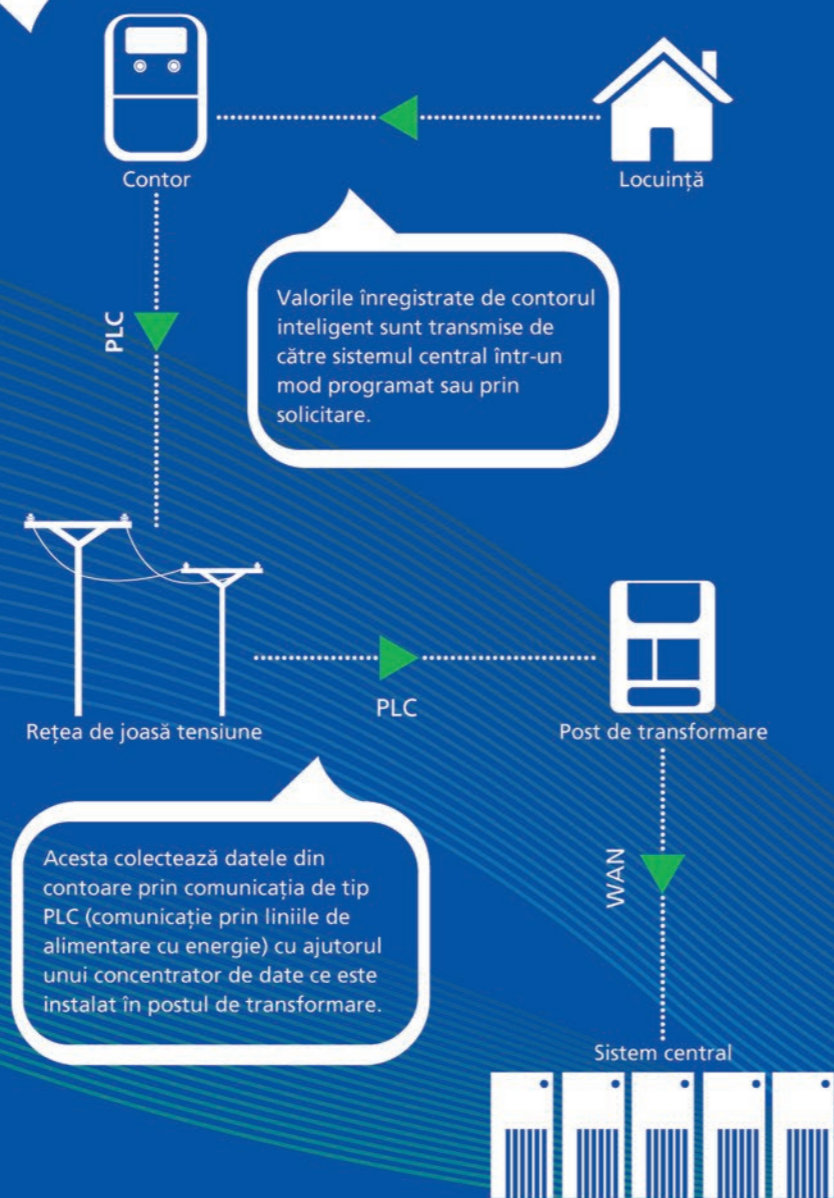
Contor

Locuință

Valorile înregistrate de contorul inteligent sunt transmise de către sistemul central într-un mod programat sau prin solicitare.

PLC

Rețea de joasă tensiune

PLC

Post de transformare

Acesta colectează datele din contoare prin comunicația de tip PLC (comunicație prin liniile de alimentare cu energie) cu ajutorul unui concentrator de date ce este instalat în postul de transformare.

WAN

Sistem central